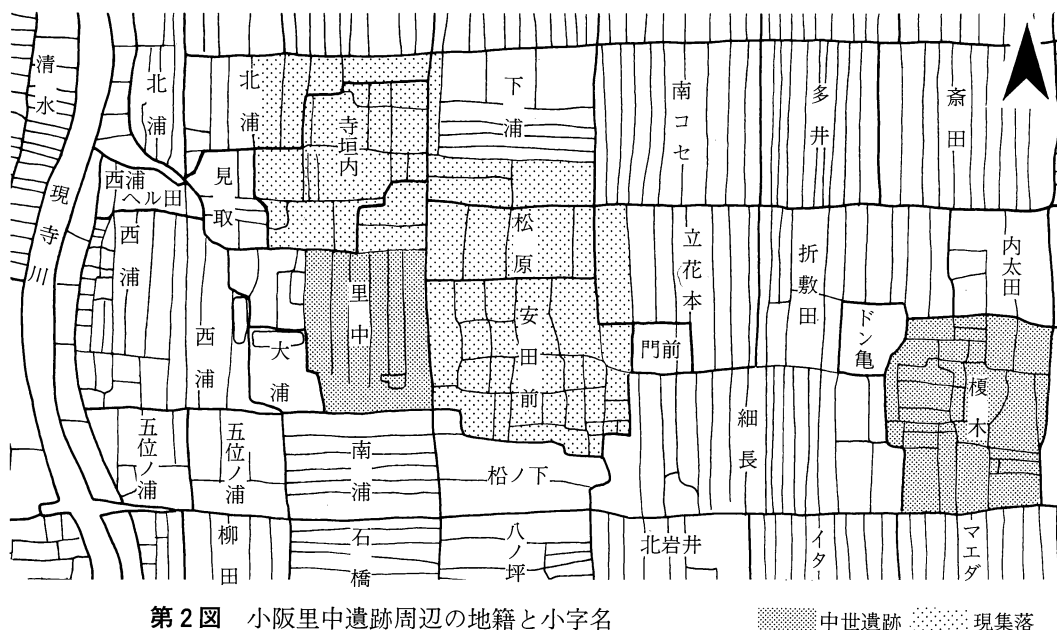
清水
現寺川
北浦
北浦
寺垣内
下浦
南コセ
多井
斎田
西浦
ヘル田
見取
西浦
松原
立花本
折敷田
内太田
里中
安田前
門前
ドン亀
西浦
大浦
榎木
細長
五位ノ浦
五位ノ浦
南浦
船ノ下
柳田
石橋
八ノ坪
北岩井
イタ
マエダ

第2図　小阪里中遺跡周辺の地籍と小字名
中世遺跡　現集落